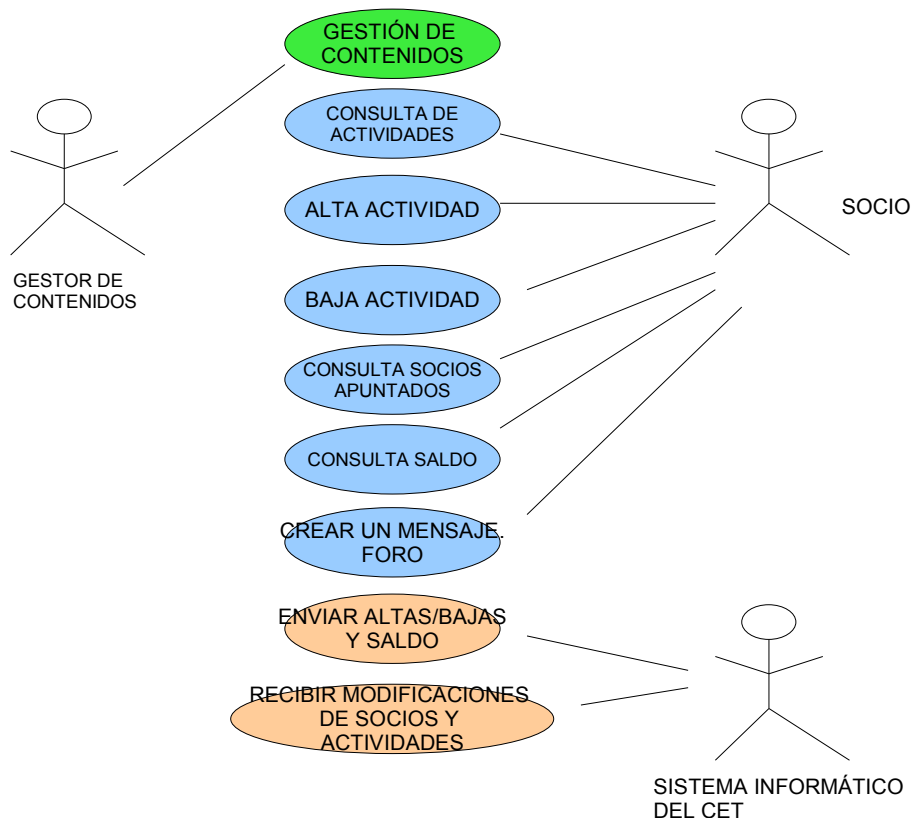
GESTIÓN DE CONTENIDOS

CONSULTA DE ACTIVIDADES

ALTA ACTIVIDAD

BAJA ACTIVIDAD

CONSULTA SOCIOS APUNTADOS

CONSULTA SALDO

CREAR UN MENSAJE. FORO

ENVIAR ALTAS/BAJAS Y SALDO

RECIBIR MODIFICACIONES DE SOCIOS Y ACTIVIDADES

GESTOR DE CONTENIDOS

SOCIO

SISTEMA INFORMÁTICO DEL CET